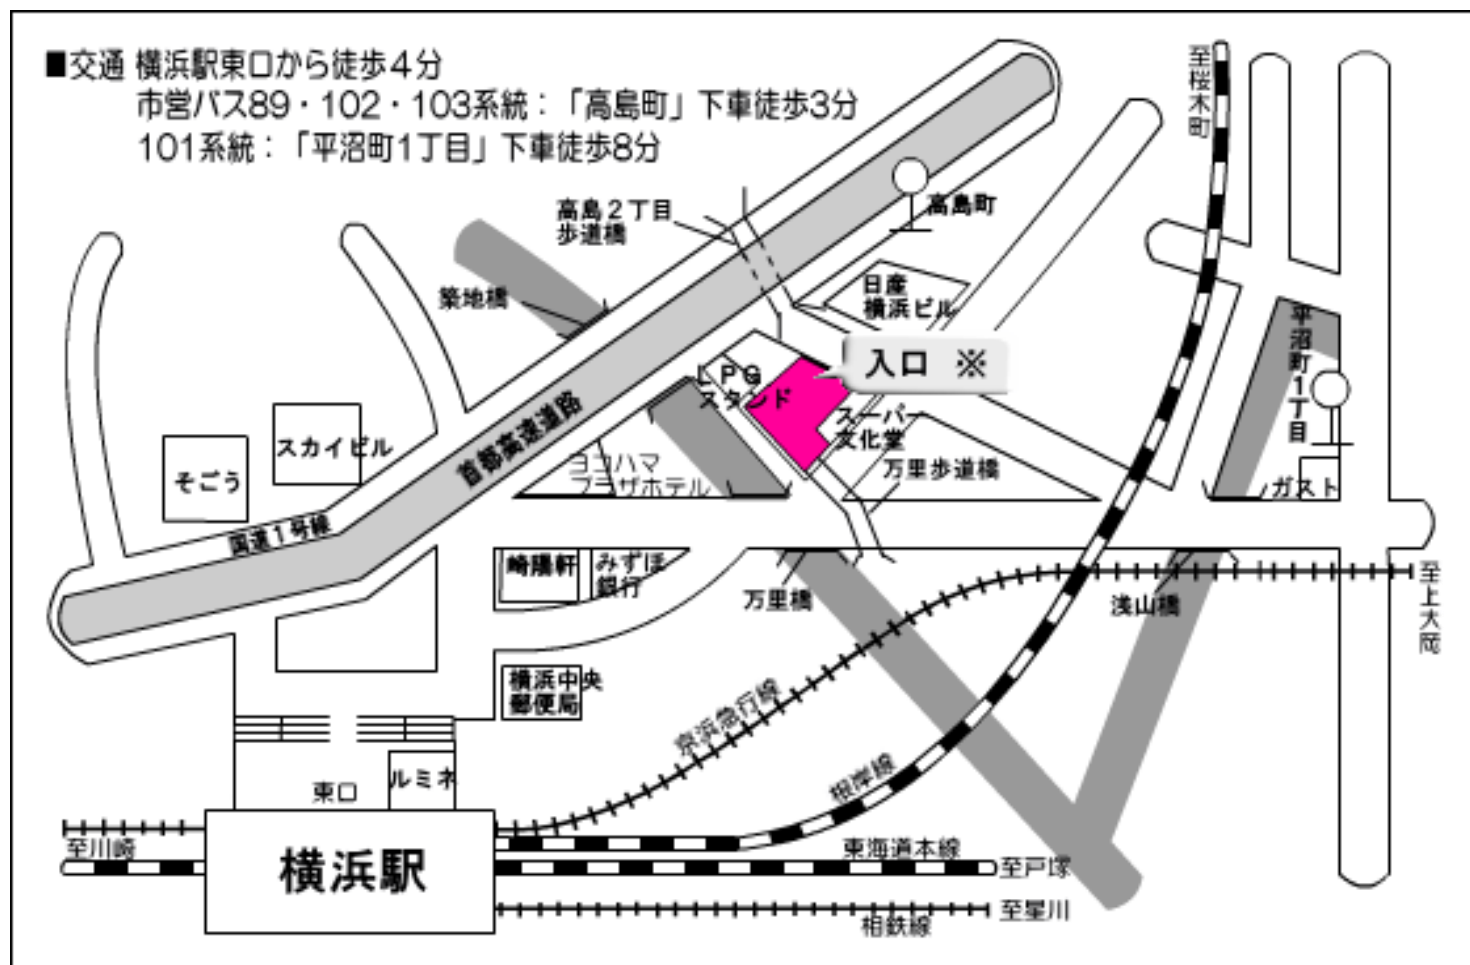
■交通 横浜駅東口から徒歩4分
市営バス89・102・103系統：「高島町」下車徒歩3分
101系統：「平沼町1丁目」下車徒歩8分

至桜木町
高島2丁目歩道橋
高島町
日産横浜ビル
築地橋
入口 ※
LPGスタンド
スーパー文化堂
平沼町1丁目
首都高速道路
スカイビル
そごう
ヨコハマプラザホテル
万里歩道橋
ガスト
国道1号線
崎陽軒
みずほ銀行
万里橋
浅山橋
至上大岡
横浜中央郵便局
京浜急行線
根岸線
東口
ルミネ
至川崎
横浜駅
東海道本線
至戸塚
至星川
相鉄線